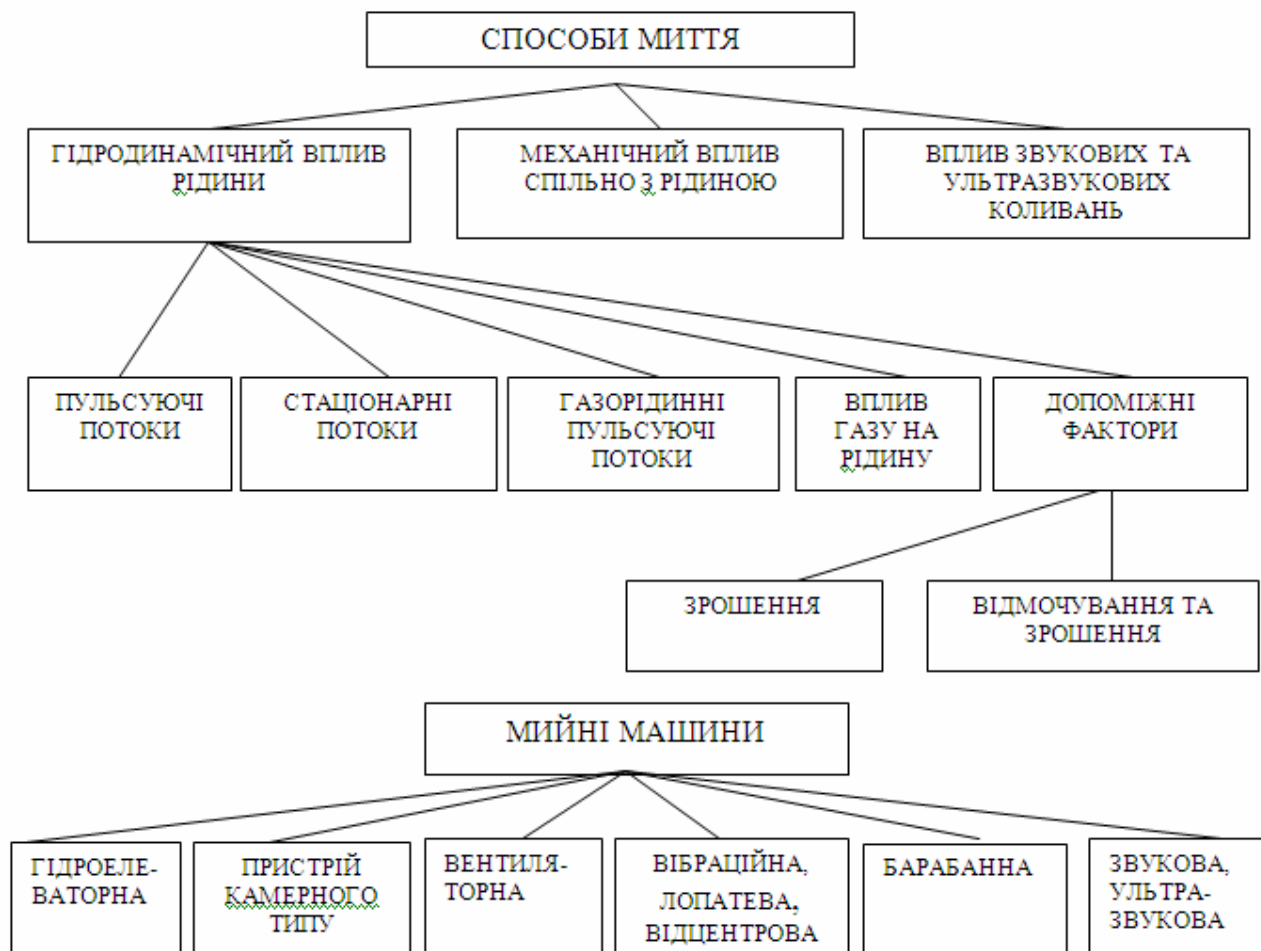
СПОСОБИ МИТТЯ

ГІДРОДИНАМІЧНИЙ ВПЛИВ РІДИНИ

МЕХАНІЧНИЙ ВПЛИВ СПІЛЬНО З РІДИНОЮ

ВПЛИВ ЗВУКОВИХ ТА УЛЬТРАЗВУКОВИХ КОЛИВАНЬ

ПУЛЬСУЮЧІ ПОТОКИ

СТАЦІОНАРНІ ПОТОКИ

ГАЗОРІДИННІ ПУЛЬСУЮЧІ ПОТОКИ

ВПЛИВ ГАЗУ НА РІДИНУ

ДОПОМІЖНІ ФАКТОРИ

ЗРОШЕННЯ

ВІДМОЧУВАННЯ ТА ЗРОШЕННЯ

МИЙНІ МАШИНИ

ГІДРОЕЛЕВАТОРНА

ПРИСТРІЙ КАМЕРНОГО ТИПУ

ВЕНТИЛЯТОРНА

ВІБРАЦІЙНА, ЛОПАТЕВА, ВІДЦЕНТРОВА

БАРАБАННА

ЗВУКОВА, УЛЬТРАЗВУКОВА